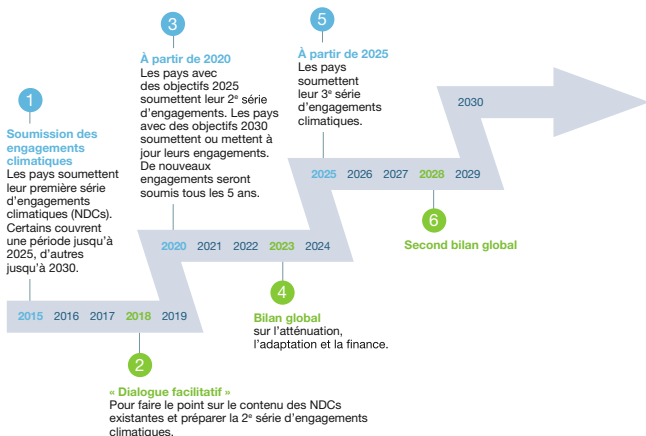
1

Soumission des engagements climatiques
Les pays soumettent leur première série d'engagements climatiques (NDCs). Certains couvrent une période jusqu'à 2025, d'autres jusqu'à 2030.

2015 2016 2017 2018 2019

2

« Dialogue facilitatif »
Pour faire le point sur le contenu des NDCs existantes et préparer la 2$^e$ série d'engagements climatiques.

3

À partir de 2020
Les pays avec des objectifs 2025 soumettent leur 2$^e$ série d'engagements. Les pays avec des objectifs 2030 soumettent ou mettent à jour leurs engagements. De nouveaux engagements seront soumis tous les 5 ans.

2020 2021 2022 2023 2024

4

Bilan global
sur l'atténuation, l'adaptation et la finance.

5

À partir de 2025
Les pays soumettent leur 3$^e$ série d'engagements climatiques.

2025 2026 2027 2028 2029

6

Second bilan global

2030